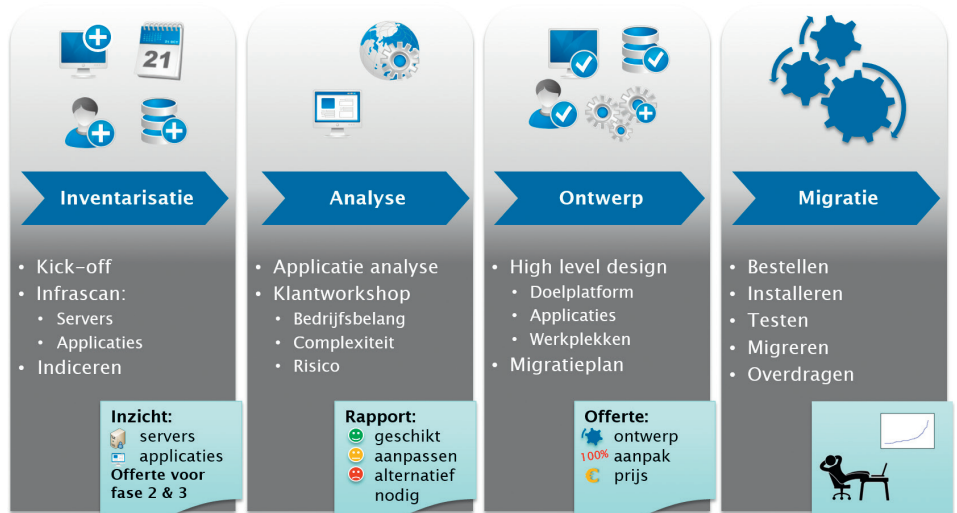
21

Inventarisatie

- Kick-off
- Infrascan:
  - Servers
  - Applicaties
- Indiceren

Inzicht:
servers
applicaties
Offerte voor fase 2 & 3

Analyse

- Applicatie analyse
- Klantworkshop
  - Bedrijfsbelang
  - Complexiteit
  - Risico

Rapport:
geschikt
aanpassen
alternatief nodig

Ontwerp

- High level design
  - Doelplatform
  - Applicaties
  - Werkplekken
- Migratieplan

Offerte:
ontwerp
100% aanpak
prijs

Migratie

- Bestellen
- Installeren
- Testen
- Migreren
- Overdragen